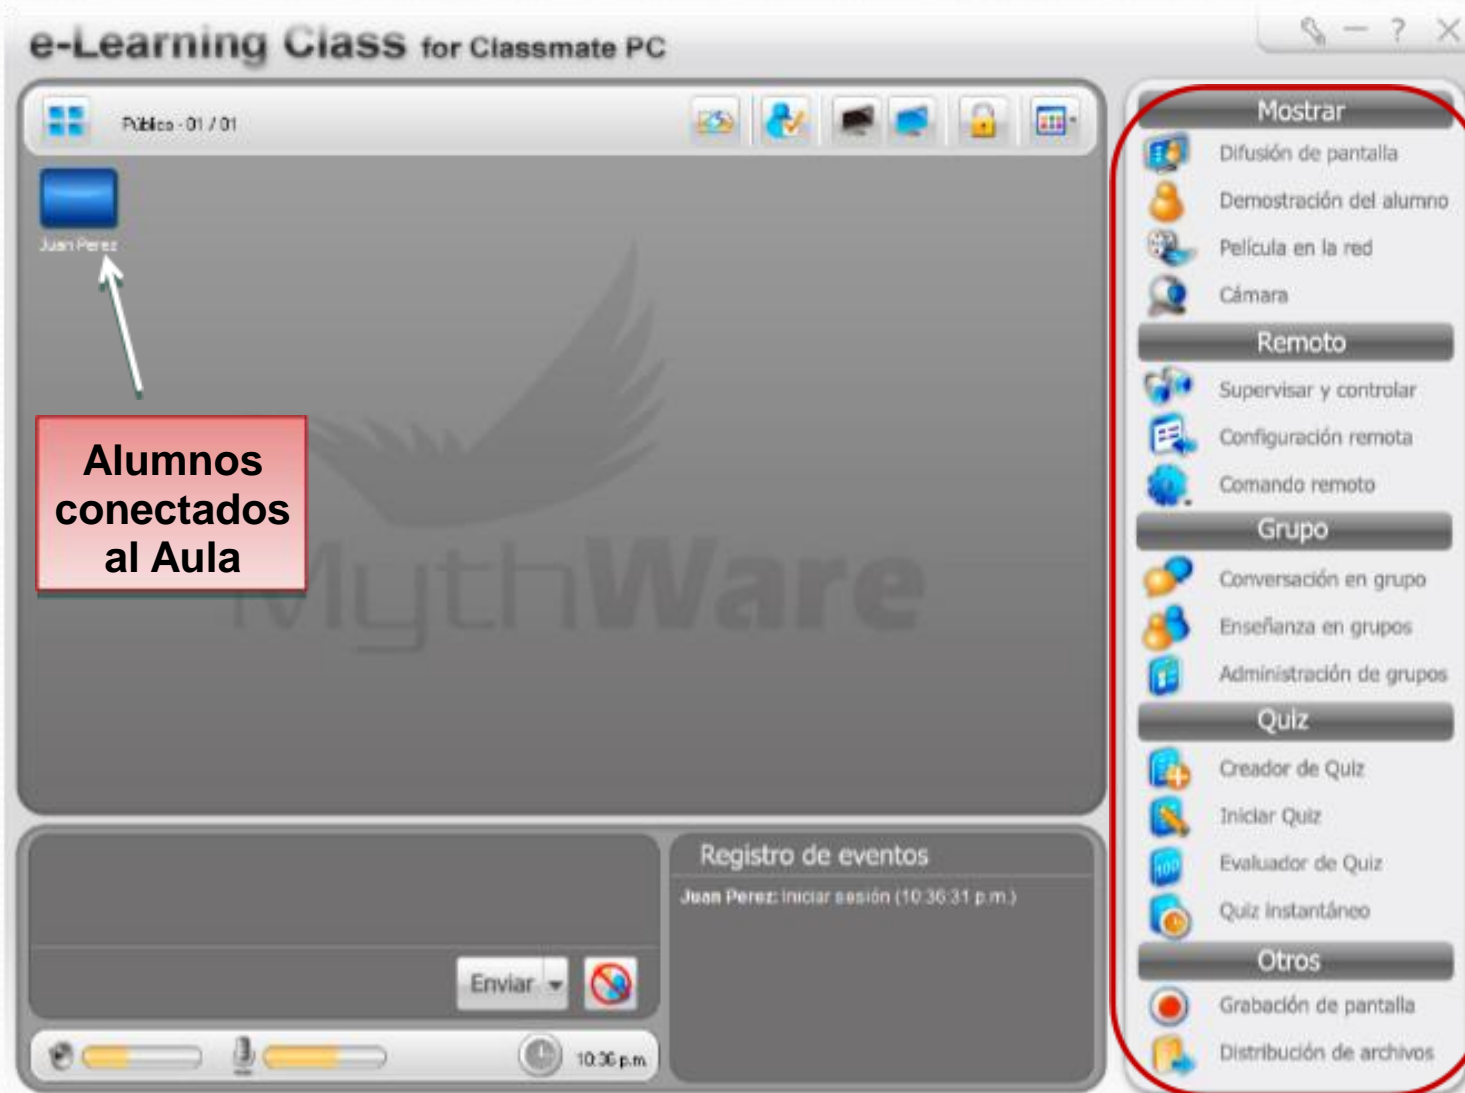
e-Learning Class for Classmate PC

Pública - 01 / 01

Juan Perez

Alumnos conectados al Aula

MythWare

Enviar

10:36 p.m.

Registro de eventos

Juan Perez: iniciar sesión (10:36:31 p.m.)

Mostrar
Difusión de pantalla
Demostración del alumno
Película en la red
Cámara
Remoto
Supervisar y controlar
Configuración remota
Comando remoto
Grupo
Conversación en grupo
Enseñanza en grupos
Administración de grupos
Quiz
Creador de Quiz
Iniciar Quiz
Evaluador de Quiz
Quiz instantáneo
Otros
Grabación de pantalla
Distribución de archivos